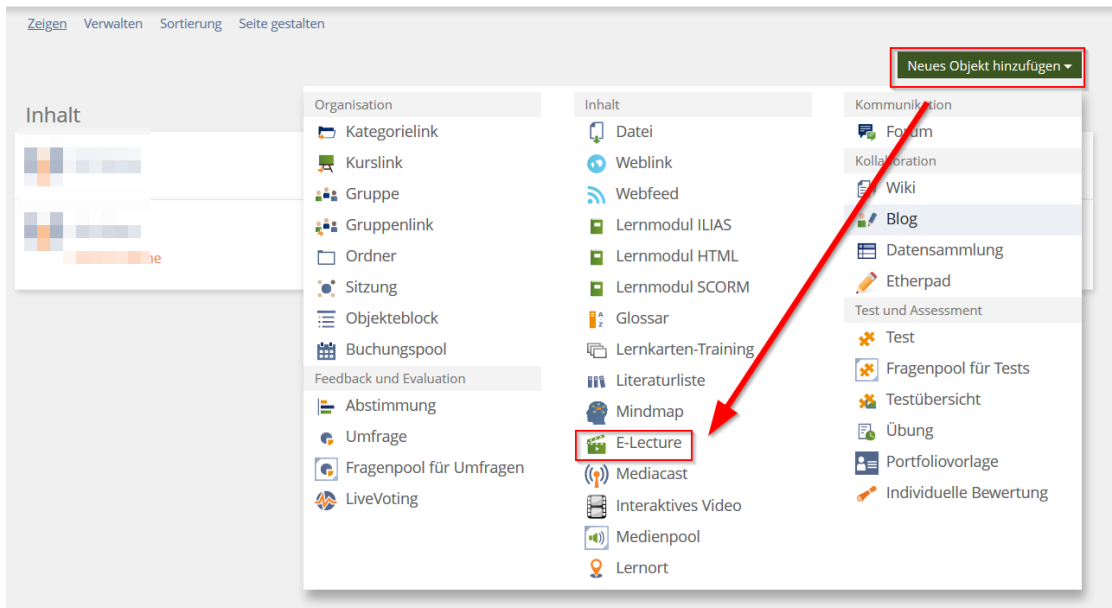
Zeigen Verwalten Sortierung Seite gestalten

Neues Objekt hinzufügen ▾

Inhalt

Organisation
Kategorielink
Kurslink
Gruppe
Gruppenlink
Ordner
Sitzung
Objekteblock
Buchungspool

Feedback und Evaluation
Abstimmung
Umfrage
Fragenpool für Umfragen
LiveVoting

Inhalt
Datei
Weblink
Webfeed
Lernmodul ILIAS
Lernmodul HTML
Lernmodul SCORM
Glossar
Lernkarten-Training
Literaturliste
Mindmap
E-Lecture
Mediacast
Interaktives Video
Medienpool
Lernort

Kommunikation
Forum

Kollaboration
Wiki
Blog
Datensammlung
Etherpad

Test und Assessment
Test
Fragenpool für Tests
Testübersicht
Übung
Portfoliovorlage
Individuelle Bewertung